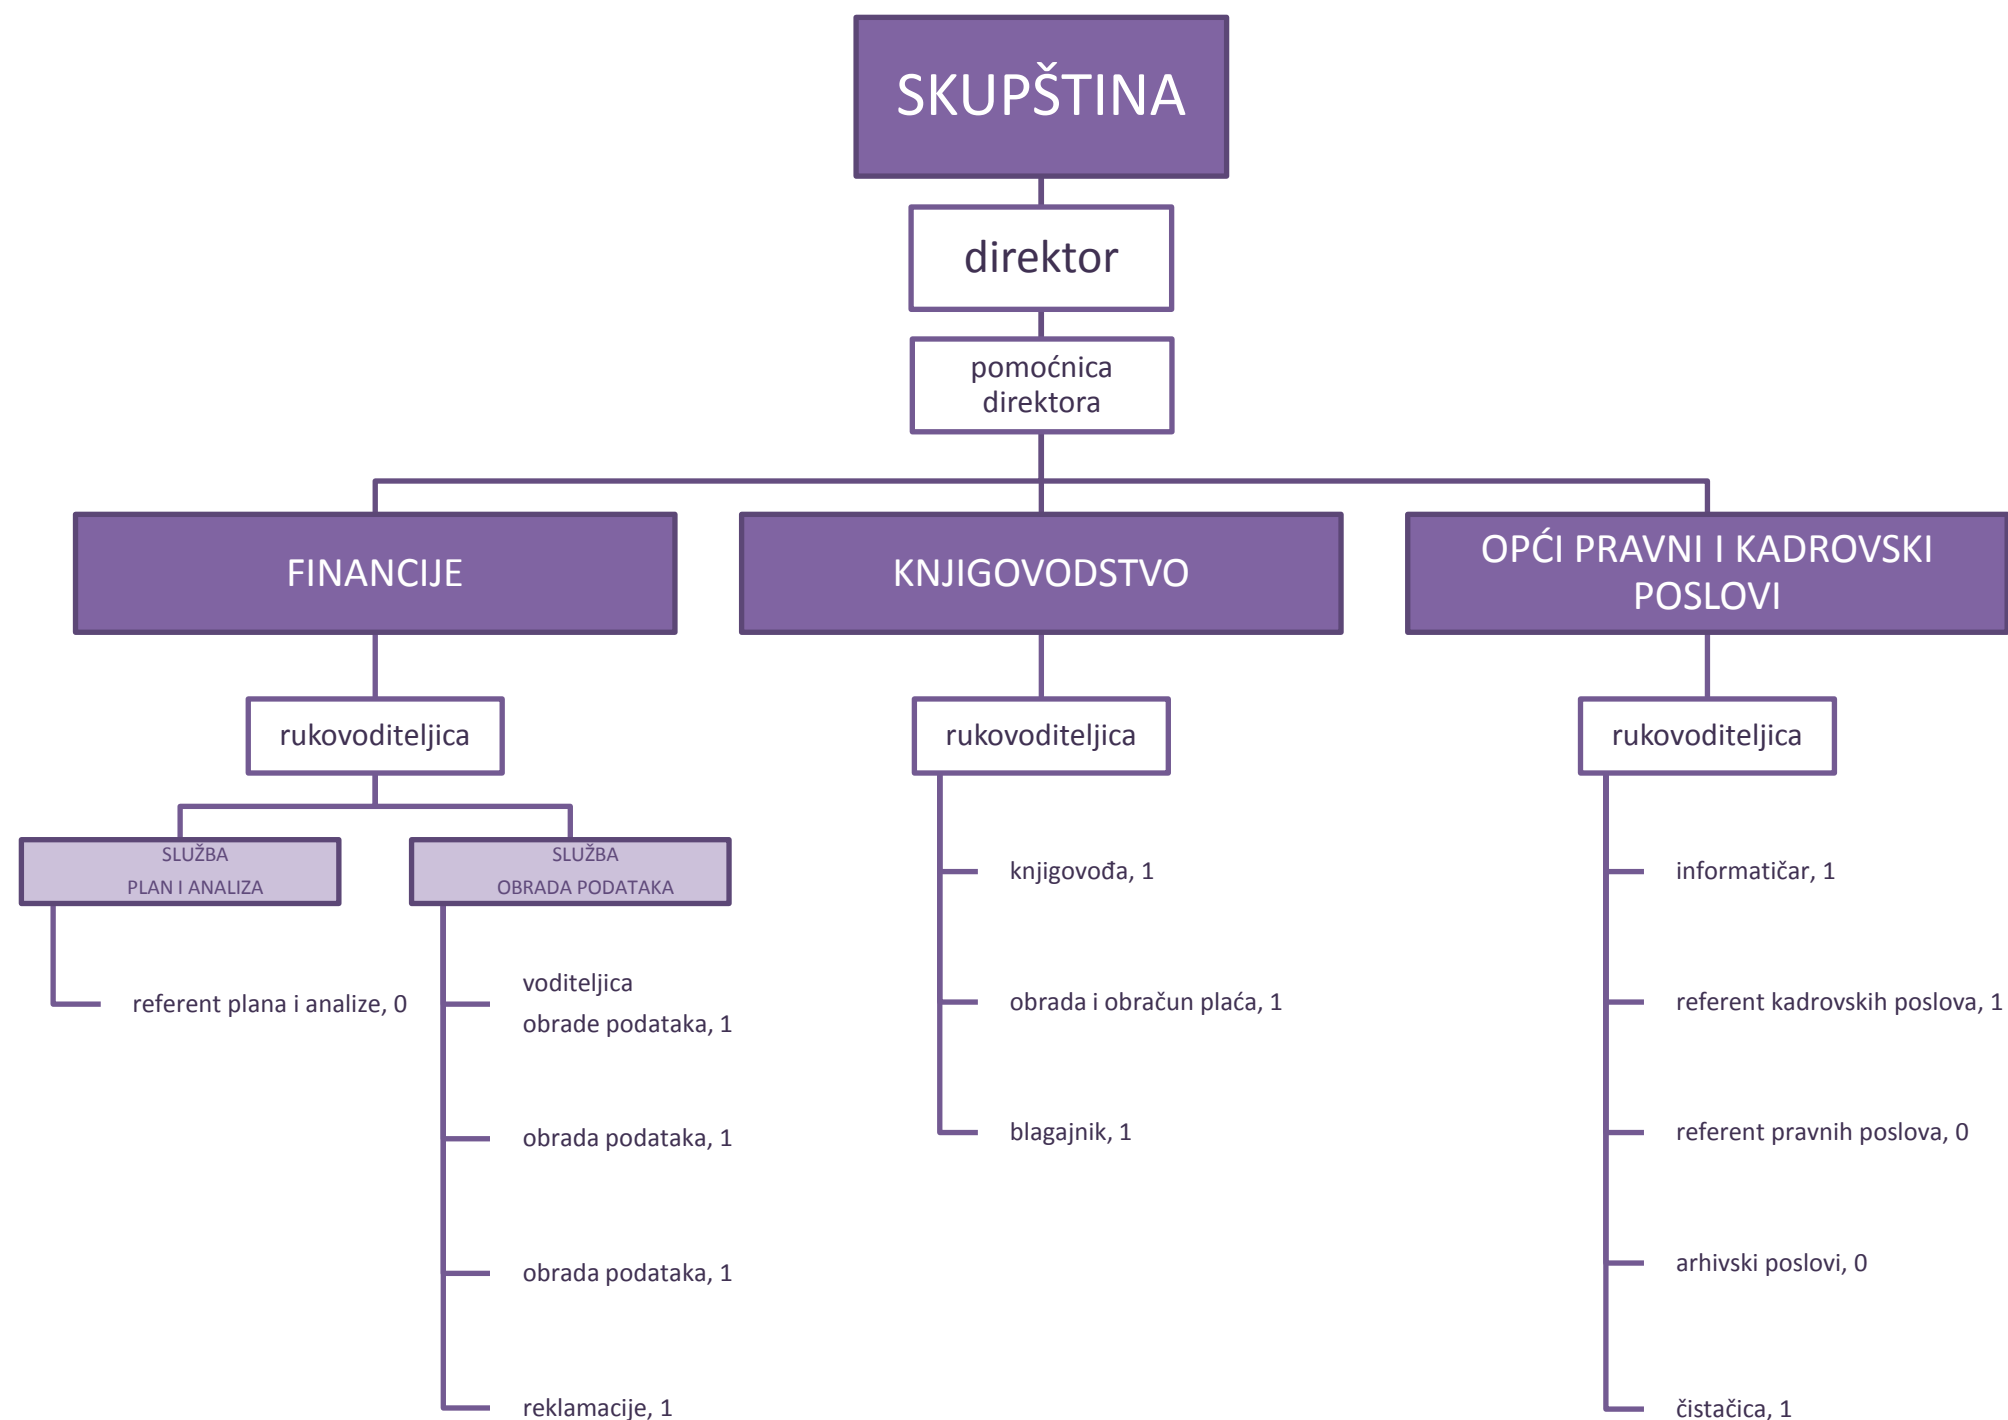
SKUPŠTINA

direktor

pomoćnica direktora

FINANCIJE

KNJIGOVODSTVO

OPĆI PRAVNI I KADROVSKI POSLOVI

rukovoditeljica

SLUŽBA PLAN I ANALIZA

referent plana i analize, 0

SLUŽBA OBRADA PODATAKA

voditeljica obrade podataka, 1

obrada podataka, 1

obrada podataka, 1

reklamacije, 1

rukovoditeljica

knjigovođa, 1

obrada i obračun plaća, 1

blagajnik, 1

rukovoditeljica

informatičar, 1

referent kadrovskih poslova, 1

referent pravnih poslova, 0

arhivski poslovi, 0

čistačica, 1